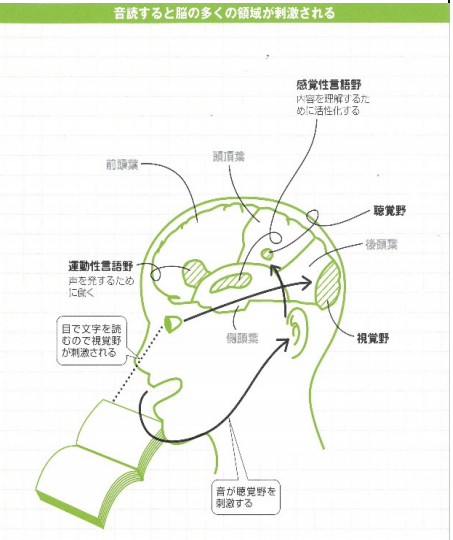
音読すると脳の多くの領域が刺激される

感覚性言語野
内容を理解するために活性化する

頭頂葉

前頭葉

聴覚野

後頭葉

運動性言語野
声を発するために働く

目で文字を読むので視覚野が刺激される

側頭葉

視覚野

音が聴覚野を刺激する